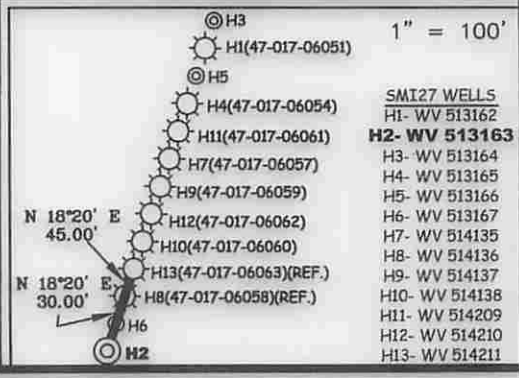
H3

H1(47-017-06051)

1" = 100'

H5

H4(47-017-06054)

H11(47-017-06061)

H7(47-017-06057)

H9(47-017-06059)

H12(47-017-06062)

H10(47-017-06060)

H13(47-017-06063)(REF.)

H8(47-017-06058)(REF.)

H6

H2

N 18°20' E
45.00'

N 18°20' E
30.00'

SMI27 WELLS
H1- WV 513162
H2- WV 513163
H3- WV 513164
H4- WV 513165
H5- WV 513166
H6- WV 513167
H7- WV 514135
H8- WV 514136
H9- WV 514137
H10- WV 514138
H11- WV 514209
H12- WV 514210
H13- WV 514211